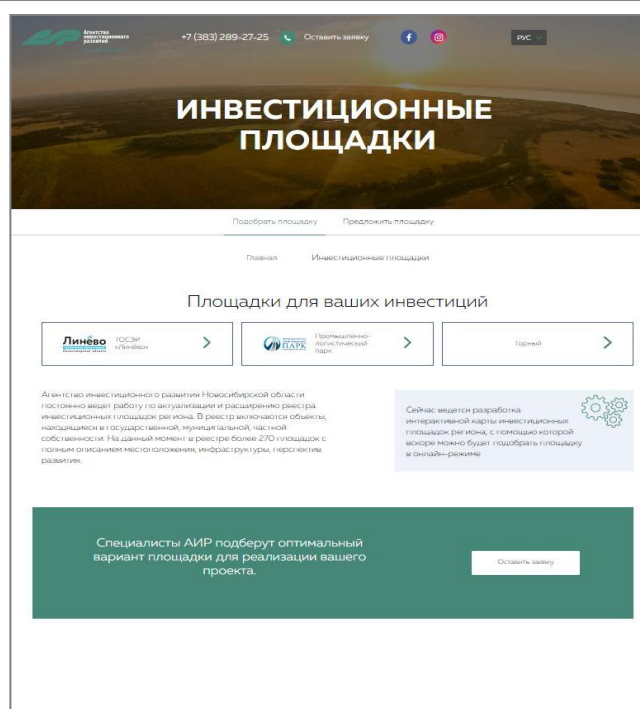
Агентство инвестиционного развития

+7 (383) 289-27-25

Оставить заявку

РУС

ИНВЕСТИЦИОННЫЕ ПЛОЩАДКИ

Подобрать площадку

Предложить площадку

Главная

Инвестиционные площадки

Площадки для ваших инвестиций

Линёво

ТОСЭР «Линёво»

ПАРК

Промышленно-логистический парк

Горный

Агентство инвестиционного развития Новосибирской области постоянно ведет работу по актуализации и расширению реестра инвестиционных площадок региона. В реестр включаются объекты, находящиеся в государственной, муниципальной, частной собственности. На данный момент в реестре более 270 площадок с полным описанием местоположения, инфраструктуры, перспектив развития.

Сейчас ведется разработка интерактивной карты инвестиционных площадок региона, с помощью которой вскоре можно будет подобрать площадку в онлайн-режиме

Специалисты АИР подберут оптимальный вариант площадки для реализации вашего проекта.

Оставить заявку